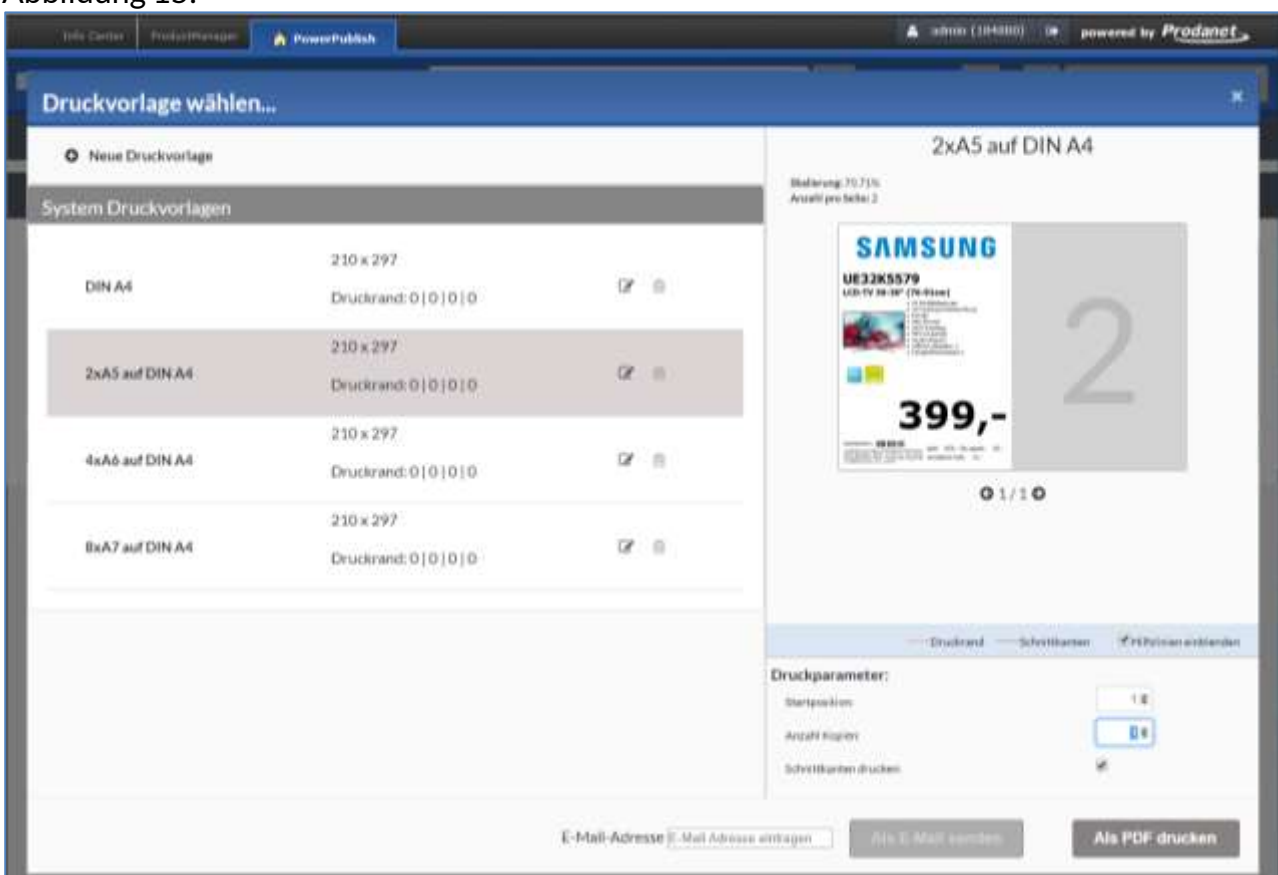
Abbildung 13:

Info Center ProductManager PowerPublish

admin (184880) powered by Prodanet

Druckvorlage wählen...

Neue Druckvorlage

System Druckvorlagen

| | | |
|---|---|---|
| DIN A4 | 210 x 297 Druckrand: 0 \| 0 \| 0 \| 0 | |
| 2xA5 auf DIN A4 | 210 x 297 Druckrand: 0 \| 0 \| 0 \| 0 | |
| 4xA6 auf DIN A4 | 210 x 297 Druckrand: 0 \| 0 \| 0 \| 0 | |
| 8xA7 auf DIN A4 | 210 x 297 Druckrand: 0 \| 0 \| 0 \| 0 | |

2xA5 auf DIN A4

Skalierung: 70.71%
Anzahl pro Seite: 2

SAMSUNG
UE32K5579
LCD-TV 80-80" (76-81cm)
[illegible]
399,-
2

1 / 1

Druckrand Schnittkanten Hilfslinien einblenden

Druckparameter:
Startposition 1
Anzahl Kopien 1
Schnittkanten drucken

E-Mail-Adresse E-Mail Adresse eintragen Als E-Mail senden Als PDF drucken